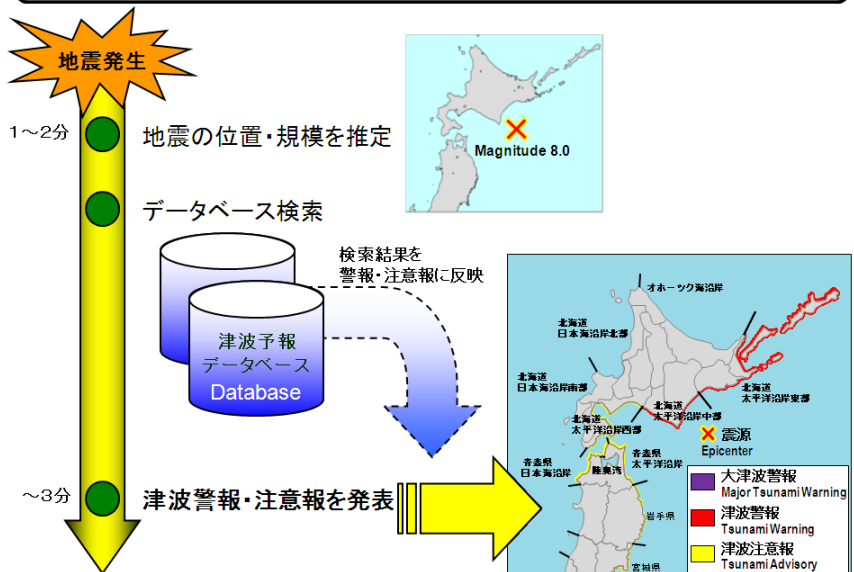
地震発生

1～2分

地震の位置・規模を推定

Magnitude 8.0

データベース検索

検索結果を警報・注意報に反映

津波予報
データベース
Database

オホーツク海沿岸

北海道
日本海沿岸北部

北海道
日本海沿岸南部

北海道
太平洋沿岸中部

北海道
太平洋沿岸東部

北海道
太平洋沿岸西部

震源
Epicenter

青森県
日本海沿岸

青森県
太平洋沿岸

陸奥湾

～3分

津波警報・注意報を発表

大津波警報
Major Tsunami Warning

津波警報
Tsunami Warning

津波注意報
Tsunami Advisory

岩手県

宮城県